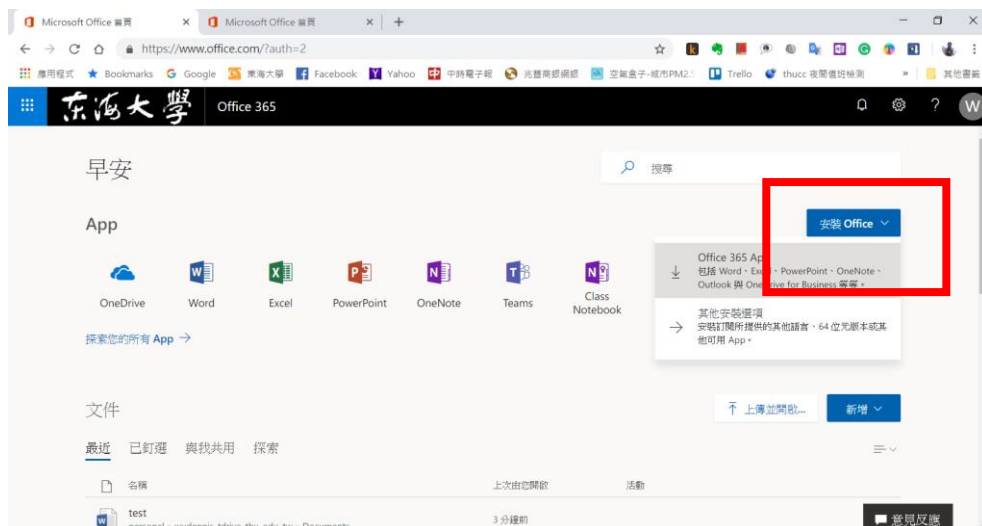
Microsoft Office 首頁 × Microsoft Office 首頁 × +

https://www.office.com/?auth=2

應用程式 Bookmarks Google 東海大學 Facebook Yahoo 中時電子報 光普商銀網銀 空氣盒子-城市PM2.5 Trello thucc 夜間值班檢測 » 其他書籤

東海大學 Office 365

早安

搜尋

App

安裝 Office

OneDrive Word Excel PowerPoint OneNote Teams Class Notebook

探索您的所有 App →

Office 365 Ap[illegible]
包括 Word、Ex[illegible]、PowerPoint、OneNote、Outlook 與 One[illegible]rive for Business 等等。

其他安裝選項
安裝訂閱所提供的其他語言、64 位元版本或其他可用 App。

文件

上傳並開啟...

新增

最近 已釘選 與我共用 探索

名稱 上次由您開啟 活動

test
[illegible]
3 分鐘前

意見反應